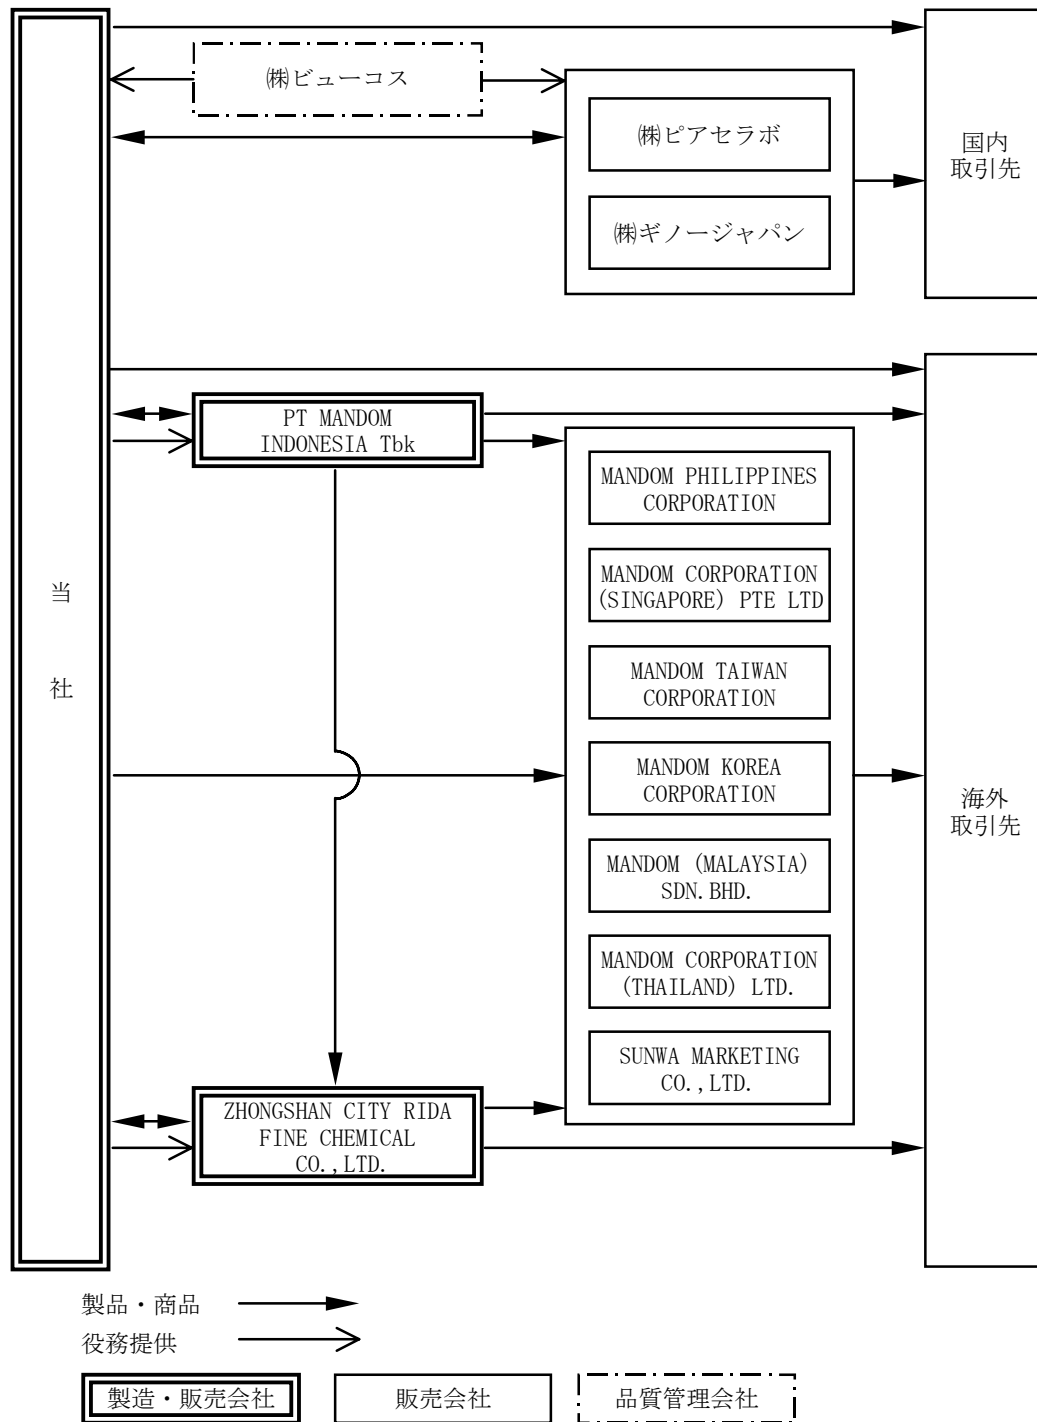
㈱ビューコス

㈱ピアセラボ

㈱ギノージャパン

国内取引先

当

社

PT MANDOM INDONESIA Tbk

MANDOM PHILIPPINES CORPORATION

MANDOM CORPORATION (SINGAPORE) PTE LTD

MANDOM TAIWAN CORPORATION

MANDOM KOREA CORPORATION

MANDOM (MALAYSIA) SDN. BHD.

MANDOM CORPORATION (THAILAND) LTD.

SUNWA MARKETING CO.,LTD.

海外取引先

ZHONGSHAN CITY RIDA FINE CHEMICAL CO.,LTD.

製品・商品

役務提供

製造・販売会社

販売会社

品質管理会社